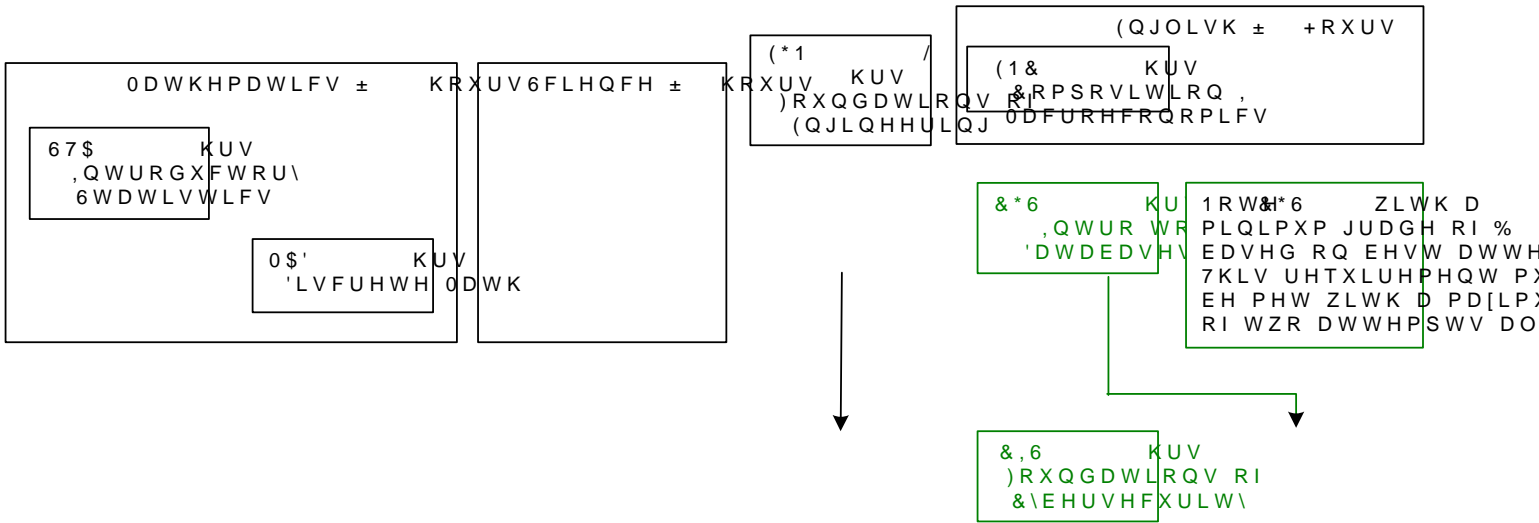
0DWKHPDWLFV ± KRXUV6FLHQFH ± KRXUV

67$ KUV ,QWURGXFWRU\ 6WDWLVWLFV

0$' KUV 'LVFUHWH 0DWK

(*1 / KUV )RXQGDWLRQV RI (QJLQHHULQJ

(QJOLVK ± +RXUV

(1& KUV &RPSRVLWLRQ ,

0DFURHFRQRPLFV

&*6 KU ,QWUR WR 'DWDEDVHV

1RWH: &*6 ZLWK D PLQLPXP JUDGH RI % EDVHG RQ EHVW DWWH 7KLV UHTXLUHPHQW PX EH PHW ZLWK D PD[LPX RI WZR DWWHPSWV DO

&,6 KUV )RXQGDWLRQV RI &\EHUVHFXULW\